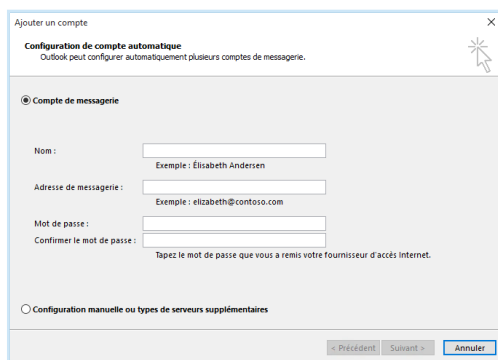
Ajouter un compte

Configuration de compte automatique
Outlook peut configurer automatiquement plusieurs comptes de messagerie.

Compte de messagerie

Nom :
Exemple : Élisabeth Andersen

Adresse de messagerie :
Exemple : elizabeth@contoso.com

Mot de passe :
Confirmer le mot de passe :
Tapez le mot de passe que vous a remis votre fournisseur d'accès Internet.

Configuration manuelle ou types de serveurs supplémentaires

< Précédent Suivant > Annuler